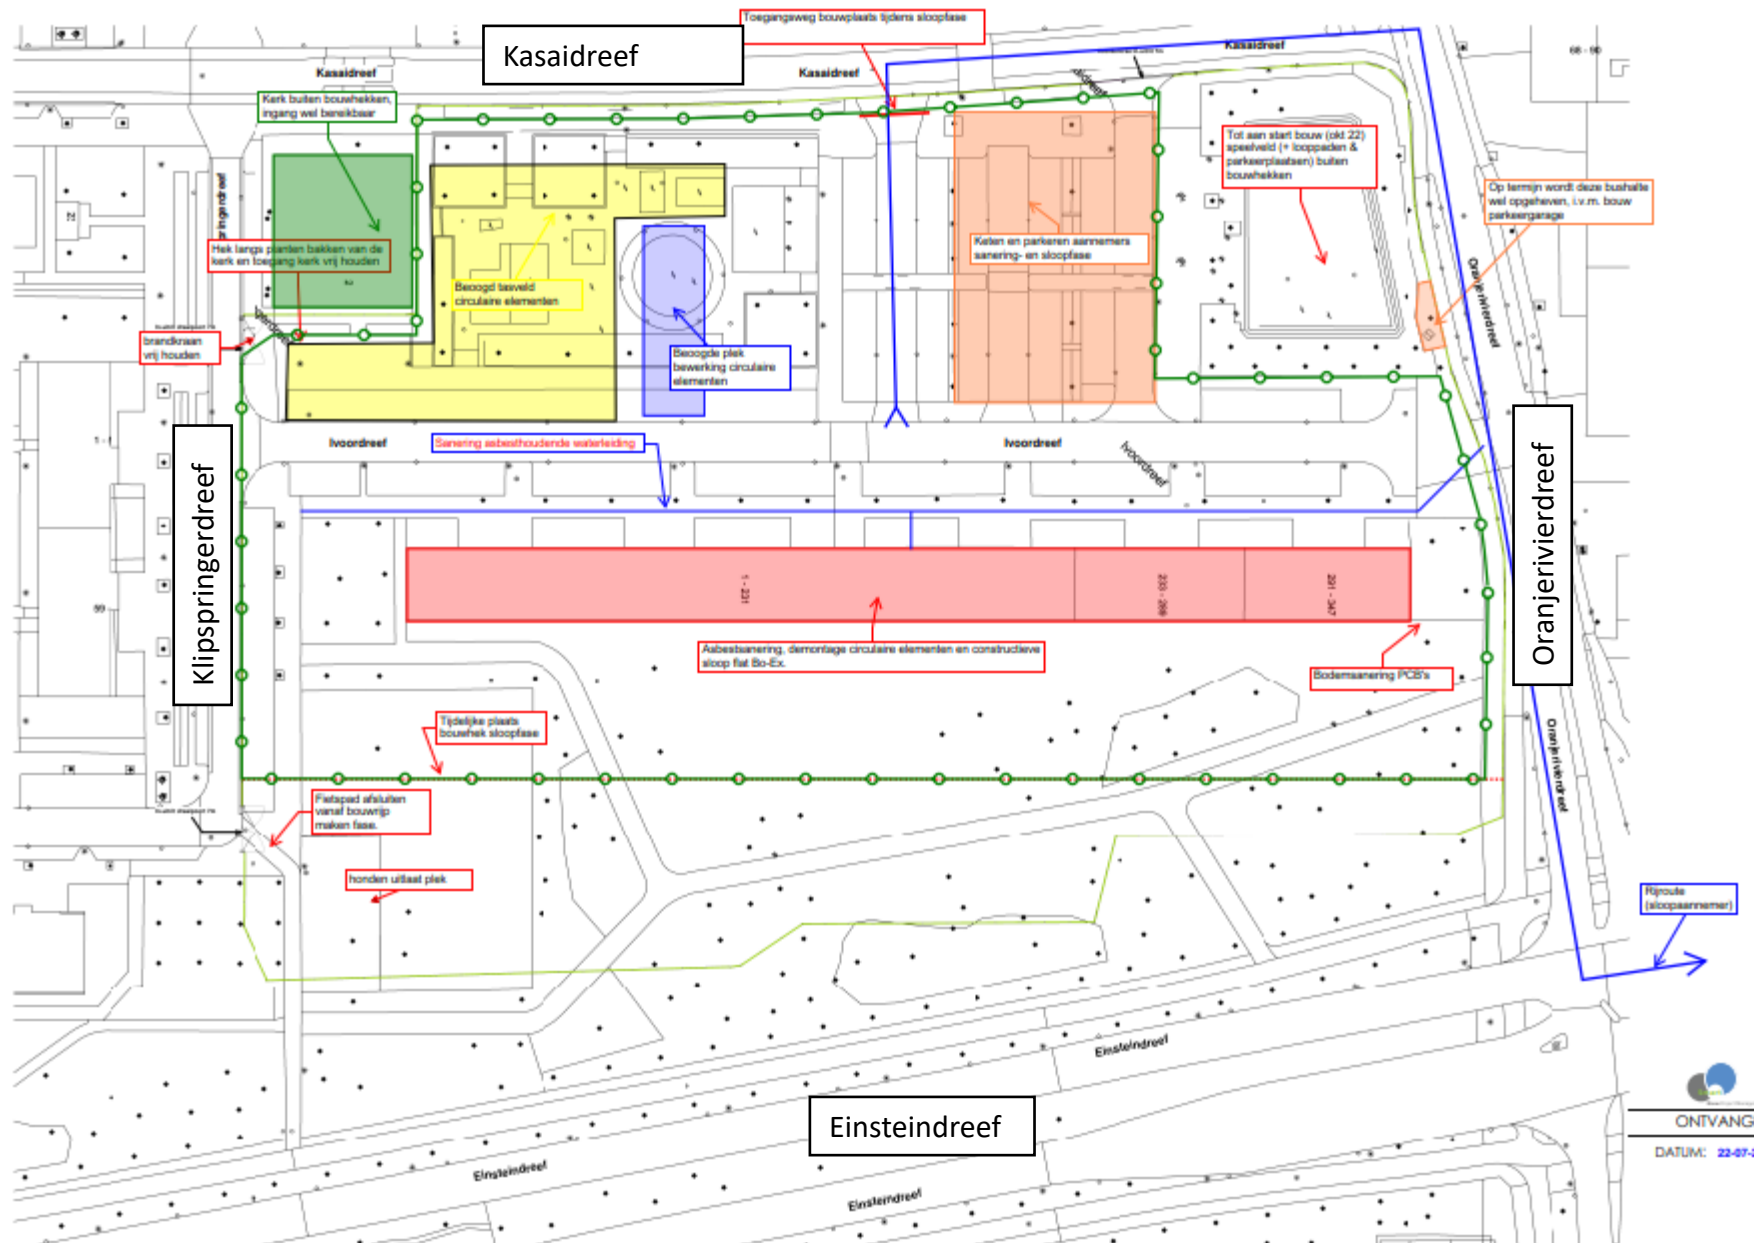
Kasaidreef

Toegangsweg bouwplaats tijdens sloopfase

Kasaidreef

Kasaidreef

Kasaidreef

Kerk buiten bouwhekken, ingang wel bereikbaar

Tot aan start bouw (okt 22) speelveld (+ looppaden & parkeerplaatsen) buiten bouwhekken

Op termijn wordt deze bushalte wel opgeheven, i.v.m. bouw parkeergarage

Hek langs planten bakken van de kerk en toegang kerk vrij houden

Keten en parkeren aannemers sanering- en sloopfase

Beoogd laveld circulaire elementen

brandkraan vrij houden

Beoogde plek bewerking circulaire elementen

Oranjerivierdreef

Ivoordreef

Sanering asbesthoudende waterleiding

Ivoordreef

Ivoordreef

Klipspringerdreef

Oranjerivierdreef

1 - 231

233 - 289

291 - 347

Asbestsanering, demontage circulaire elementen en constructieve sloop flat Bo-Ex.

Bodemsanering PCB's

Tijdelijke plaats bouwhek sloopfase

Oranjerivierdreef

Fietspad afsluiten vanaf bouwrijp maken fase.

honden uitlaat plek

Rijroute (sloopaannemer)

Einsteindreef

Einsteindreef

Einsteindreef

Einsteindreef

ONTVANG

DATUM: 22-07-